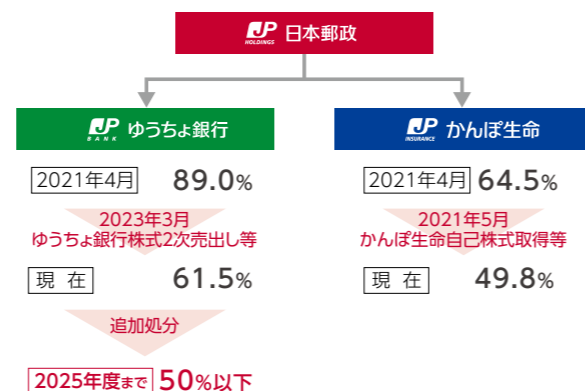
JP HOLDINGS 日本郵政

JP BANK ゆうちょ銀行

2021年4月 89.0%

2023年3月
ゆうちょ銀行株式2次売出し等

現 在 61.5%

追加処分

2025年度まで 50%以下

JP INSURANCE かんぽ生命

2021年4月 64.5%

2021年5月
かんぽ生命自己株式取得等

現 在 49.8%